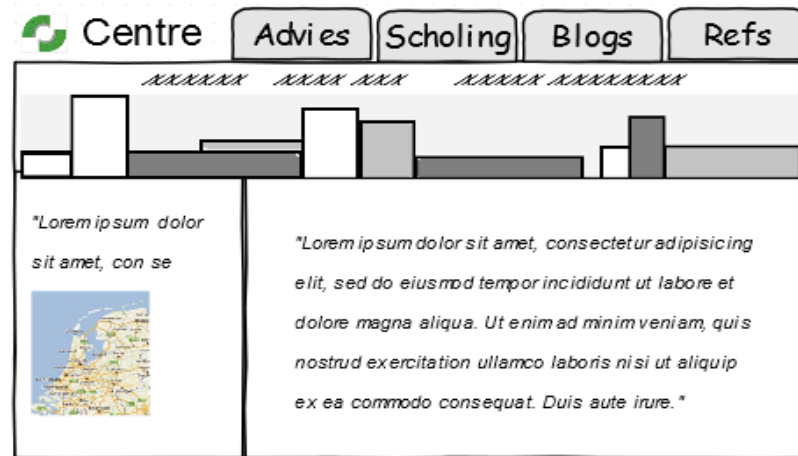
Centre

Advies

Scholing

Blogs

Refs

XXXXXX XXXX XXX XXXXX XXXXXXXXX

"Lorem ipsum dolor sit amet, con se

"Lorem ipsum dolor sit amet, consectetur adipisicing elit, sed do eiusmod tempor incididunt ut labore et dolore magna aliqua. Ut enim ad minim veniam, quis nostrud exercitation ullamco laboris nisi ut aliquip ex ea commodo consequat. Duis aute irure."